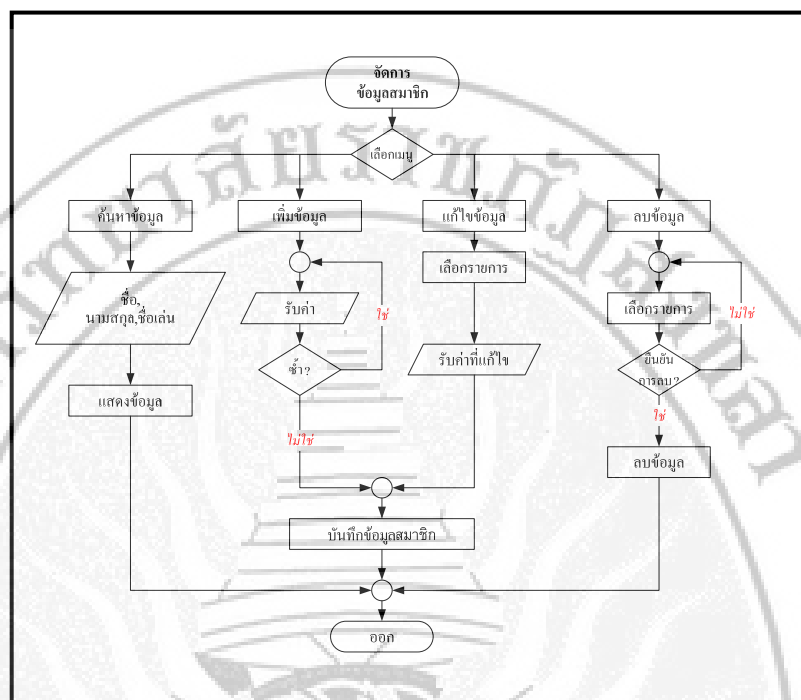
จัดการ
ข้อมูลสมาชิก

เลือกเมนู

ค้นหาข้อมูล

เพิ่มข้อมูล

แก้ไขข้อมูล

ลบข้อมูล

ชื่อ,
นามสกุล,ชื่อเล่น

แสดงข้อมูล

รับค่า

ใช่

ซ้ำ?

ไม่ใช่

เลือกรายการ

รับค่าที่แก้ไข

เลือกรายการ

ไม่ใช่

ยืนยัน
การลบ?

ใช่

ลบข้อมูล

บันทึกข้อมูลสมาชิก

ออก